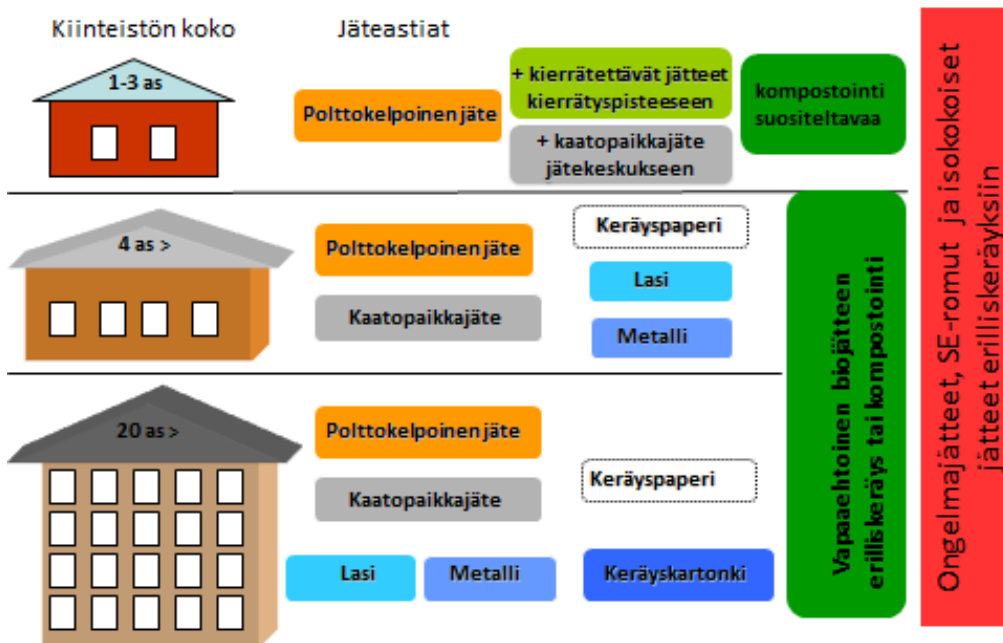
Kiinteistön koko

Jäteastiat

1-3 as

Polttokelpoinen jäte

+ kierrätettävät jätteet kierrätyspisteeseen

+ kaatopaikkajäte jätekeskukseen

kompostointi suositeltavaa

4 as >

Polttokelpoinen jäte

Kaatopaikkajäte

Keräyspaperi

Lasi

Metalli

20 as >

Polttokelpoinen jäte

Kaatopaikkajäte

Keräyspaperi

Lasi

Metalli

Keräyskartonki

Vapaaehtoinen biojätteen erilliskeräys tai kompostointi

Ongelmajätteet, SE-romut ja isokokoiset jätteet erilliskeräyksiin